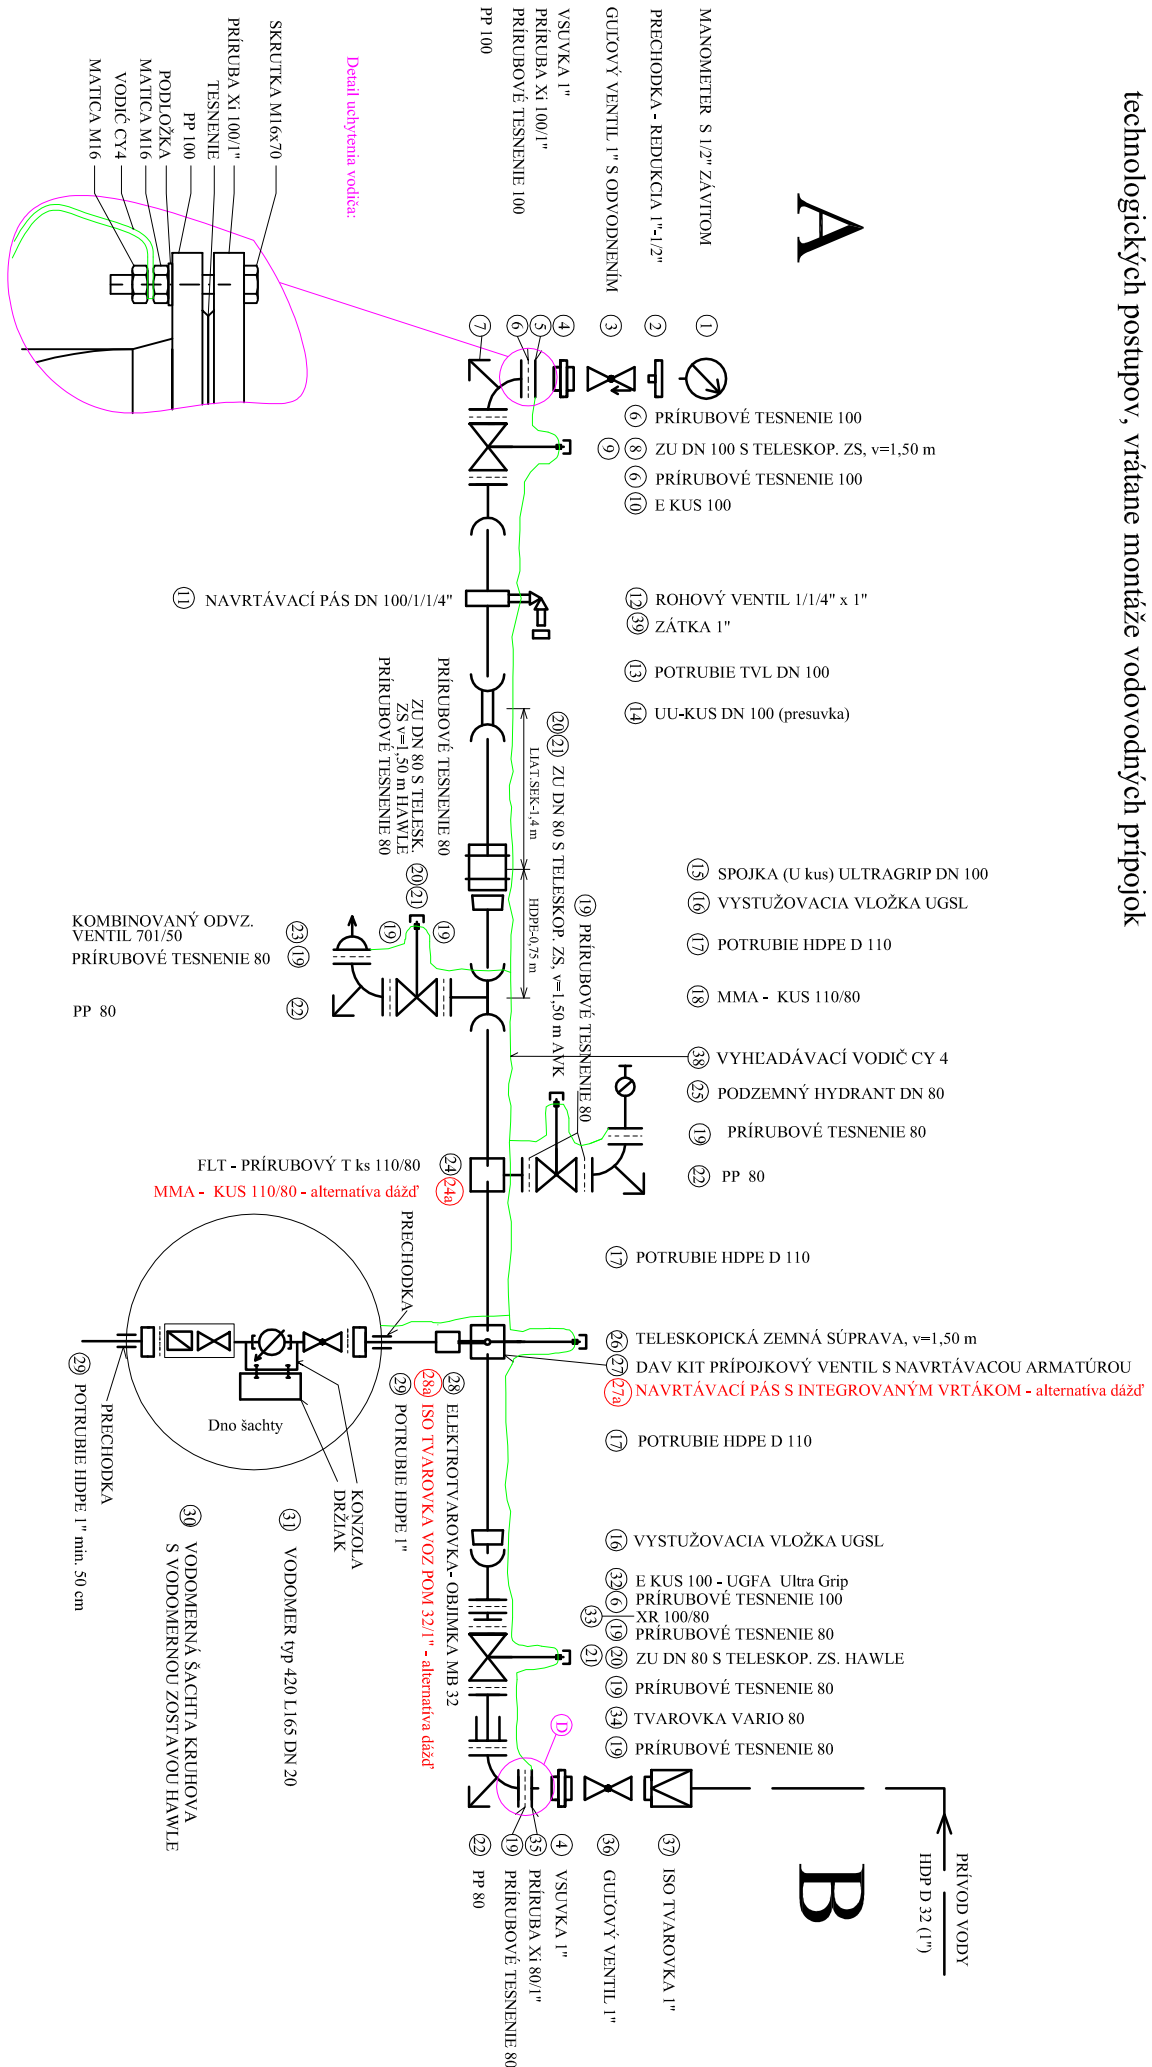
technologických postupov, vrátane montáže vodovodných prípojok

A

① MANOMETER S 1/2" ZÁVITOM
② PRECHODKA - REDUKCIA 1"-1/2"
③ GUĽOVÝ VENTIL 1" S ODVODNENÍM
④ VSUVKA 1"
⑤ PRÍRUBA Xi 100/1"
⑥ PRÍRUBOVÉ TESNENIE 100
⑦ PP 100

Detail uchytenia vodiča:
SKRUTKA M16x70
PRÍRUBA Xi 100/1"
TESNENIE
PP 100
PODLOŽKA
MATICA M16
VODIČ CY4
MATICA M16

⑥ PRÍRUBOVÉ TESNENIE 100
⑨⑧ ZU DN 100 S TELESKOP. ZS, v=1,50 m
⑥ PRÍRUBOVÉ TESNENIE 100
⑩ E KUS 100

⑪ NAVRTÁVACÍ PÁS DN 100/1/1/4"
⑫ ROHOVÝ VENTIL 1/1/4" x 1"
㊴ ZÁTKA 1"
⑬ POTRUBIE TVL DN 100
⑭ UU-KUS DN 100 (presuvka)

PRÍRUBOVÉ TESNENIE 80
ZU DN 80 S TELESK. ZS v=1,50 m HAWLE
PRÍRUBOVÉ TESNENIE 80
⑳㉑ ZU DN 80 S TELESKOP. ZS, v=1,50 m AVK
LIAT.SEK-1,4 m
HDPE-0,75 m
⑲ PRÍRUBOVÉ TESNENIE 80
⑳㉑ ⑲ ⑲

⑮ SPOJKA (U kus) ULTRAGRIP DN 100
⑯ VYSTUŽOVACIA VLOŽKA UGSL
⑰ POTRUBIE HDPE D 110
⑱ MMA - KUS 110/80

KOMBINOVANÝ ODVZ. VENTIL 701/50 ㉓
PRÍRUBOVÉ TESNENIE 80 ⑲
PP 80 ㉒

㊳ VYHĽADÁVACÍ VODIČ CY 4
㉕ PODZEMNÝ HYDRANT DN 80
⑲ PRÍRUBOVÉ TESNENIE 80
㉒ PP 80

FLT - PRÍRUBOVÝ T ks 110/80 ㉔
MMA - KUS 110/80 - alternatíva dážď ㉔a

⑰ POTRUBIE HDPE D 110

PRECHODKA
㉖ TELESKOPICKÁ ZEMNÁ SÚPRAVA, v=1,50 m
㉗ DAV KIT PRÍPOJKOVÝ VENTIL S NAVRTÁVACOU ARMATÚROU
㉗a NAVRTÁVACÍ PÁS S INTEGROVANÝM VRTÁKOM - alternatíva dážď

Dno šachty
㉘ ELEKTROTVAROVKA- OBJÍMKA MB 32
㉘a ISO TVAROVKA VOZ POM 32/1" - alternatíva dážď
㉙ POTRUBIE HDPE 1"
KONZOLA
DRŽIAK
PRECHODKA
㉙ POTRUBIE HDPE 1" min. 50 cm
㉚ VODOMERNÁ ŠACHTA KRUHOVÁ S VODOMERNOU ZOSTAVOU HAWLE
㉛ VODOMER typ 420 L165 DN 20

⑰ POTRUBIE HDPE D 110
⑯ VYSTUŽOVACIA VLOŽKA UGSL
㉜ E KUS 100 - UGFA Ultra Grip
⑥ PRÍRUBOVÉ TESNENIE 100
㉝ XR 100/80
⑲ PRÍRUBOVÉ TESNENIE 80
㉑⑳ ZU DN 80 S TELESKOP. ZS. HAWLE
⑲ PRÍRUBOVÉ TESNENIE 80
㉞ TVAROVKA VARIO 80
⑲ PRÍRUBOVÉ TESNENIE 80

D

㉒ PP 80
⑲ PRÍRUBOVÉ TESNENIE 80
㉟ PRÍRUBA Xi 80/1"
④ VSUVKA 1"
㊱ GUĽOVÝ VENTIL 1"
㊲ ISO TVAROVKA 1"

B

PRÍVOD VODY
HDP D 32 (1")